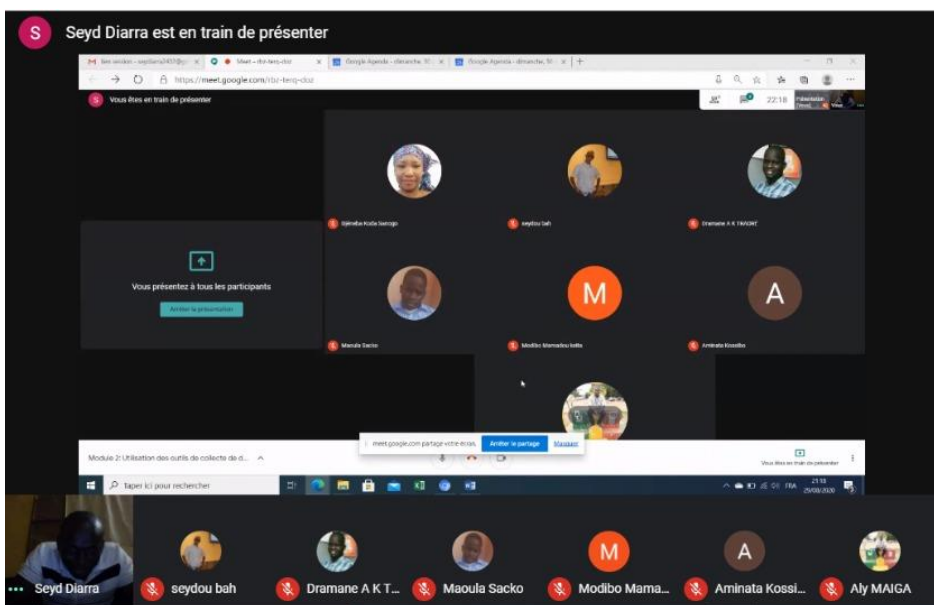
S Seyd Diarra est en train de présenter

Meet – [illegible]
Google Agenda - dimanche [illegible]
Google Agenda - dimanche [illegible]
https://meet.google.com/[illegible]

Vous êtes en train de présenter

22:18

Vous présentez à tous les participants
Arrêter la présentation

Djénéba Koda Sanogo
seydou bah
Dramane A K TRAORE
Maoula Sacko
M
Modibo Mamadou Keita
A
Aminata Kossibo

Module 2: Utilisation des outils de collecte de d...

meet.google.com partage votre écran.
Arrêter le partage
Masquer

Vous êtes en train de présenter

Taper ici pour rechercher

FRA
21:18
25/08/2020

Seyd Diarra
seydou bah
Dramane A K T...
Maoula Sacko
M
Modibo Mama...
A
Aminata Kossi...
Aly MAIGA